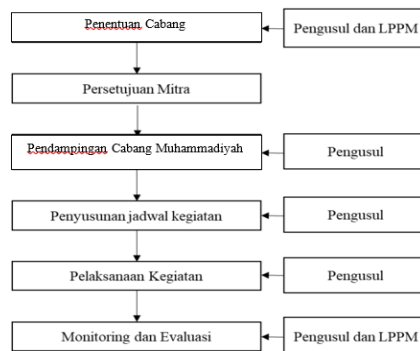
Penentuan Cabang

Pengusul dan LPPM

Persetujuan Mitra

Pendampingan Cabang Muhammadiyah

Pengusul

Penyusunan jadwal kegiatan

Pengusul

Pelaksanaan Kegiatan

Pengusul

Monitoring dan Evaluasi

Pengusul dan LPPM